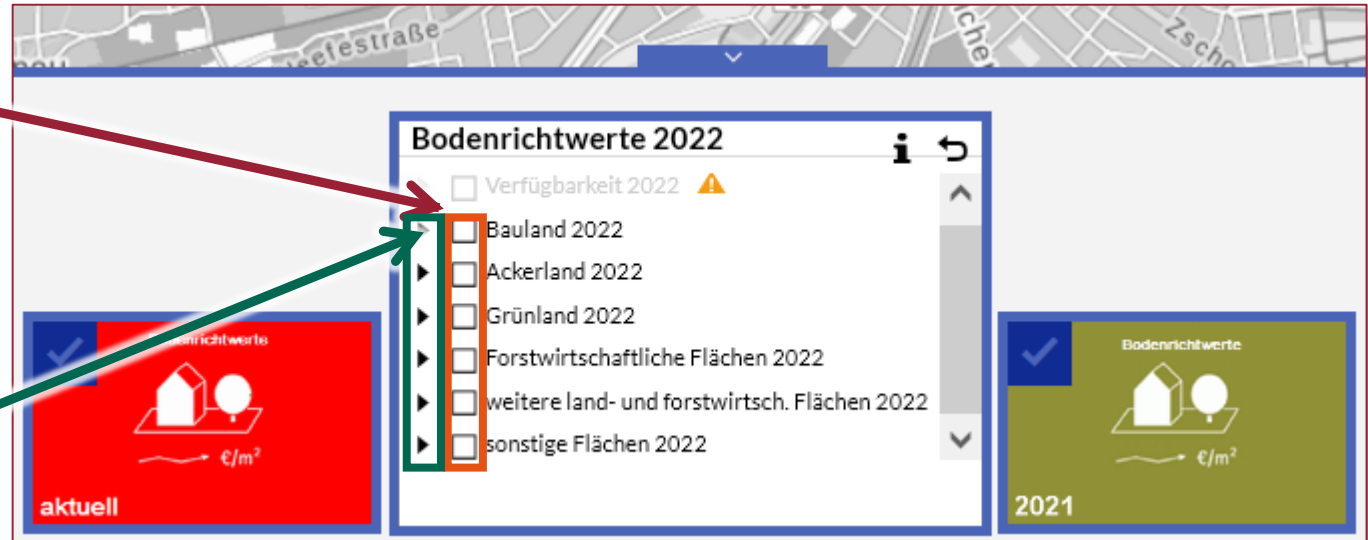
...efestraße

Zsch...

Bodenrichtwerte 2022

Verfügbarkeit 2022

Bauland 2022

Ackerland 2022

Grünland 2022

Forstwirtschaftliche Flächen 2022

weitere land- und forstwirtsch. Flächen 2022

sonstige Flächen 2022

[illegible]nrichtwerte

€/m²

aktuell

Bodenrichtwerte

€/m²

2021